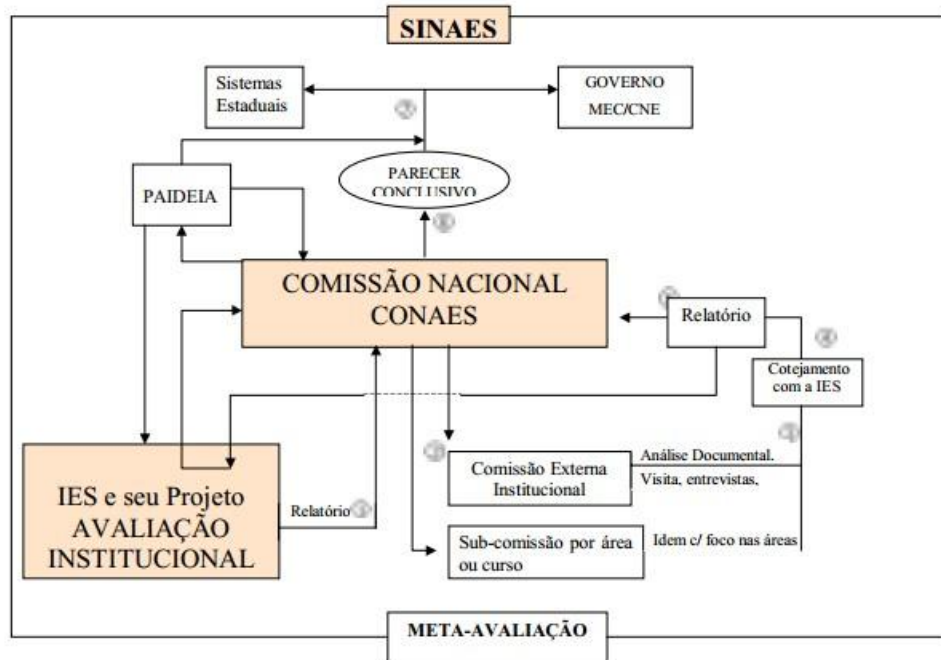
SINAES

Sistemas Estaduais

GOVERNO MEC/CNE

PAIDEIA

PARECER CONCLUSIVO

COMISSÃO NACIONAL CONAES

Relatório

Cotejamento com a IES

IES e seu Projeto AVALIAÇÃO INSTITUCIONAL

Relatório

Comissão Externa Institucional

Análise Documental. Visita, entrevistas,

Sub-comissão por área ou curso

Idem c/ foco nas áreas

META-AVALIAÇÃO